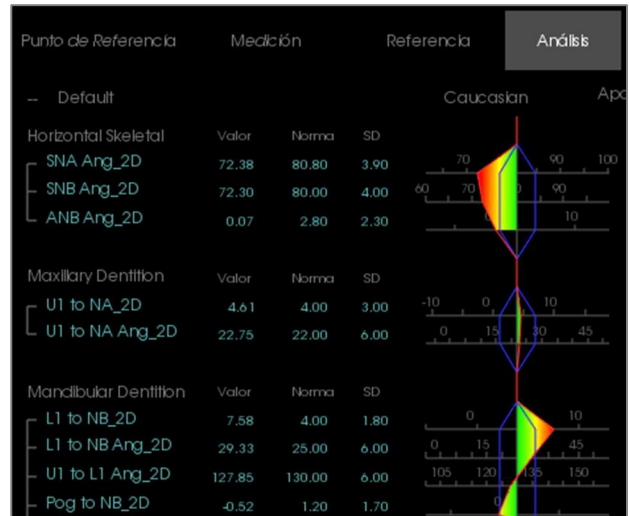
Punto de Referencia Medición Referencia Análisis

– Default

Caucasian Apo

Horizontal Skeletal

| | Valor | Norma | SD |
|---|---|---|---|
| SNA Ang_2D | 72.38 | 80.80 | 3.90 |
| SNB Ang_2D | 72.30 | 80.00 | 4.00 |
| ANB Ang_2D | 0.07 | 2.80 | 2.30 |

70 90 100
60 70 90
10

Maxillary Dentition

| | Valor | Norma | SD |
|---|---|---|---|
| U1 to NA_2D | 4.61 | 4.00 | 3.00 |
| U1 to NA Ang_2D | 22.75 | 22.00 | 6.00 |

-10 0
0 15 30 45

Mandibular Dentition

| | Valor | Norma | SD |
|---|---|---|---|
| L1 to NB_2D | 7.58 | 4.00 | 1.80 |
| L1 to NB Ang_2D | 29.33 | 25.00 | 6.00 |
| U1 to L1 Ang_2D | 127.85 | 130.00 | 6.00 |
| Pog to NB_2D | -0.52 | 1.20 | 1.70 |

0 10
0 15 45
105 120 135 150
0